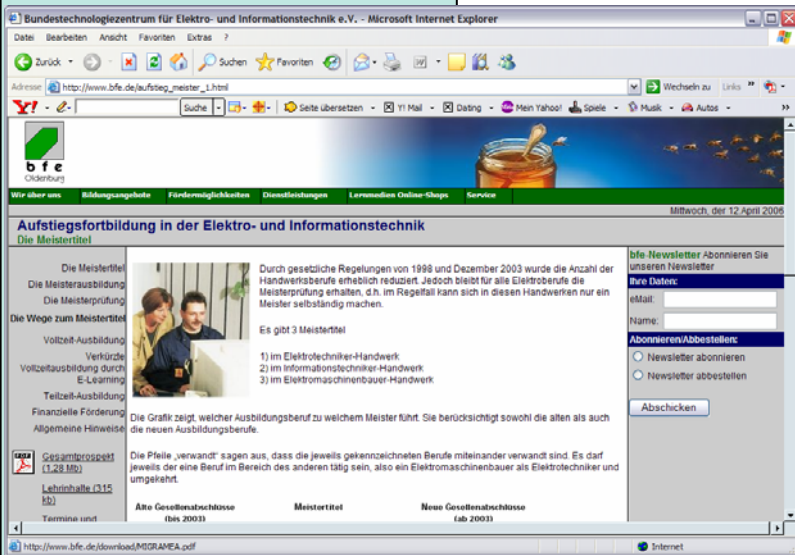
Bundestechnologiezentrum für Elektro- und Informationstechnik e.V. - Microsoft Internet Explorer

Datei Bearbeiten Ansicht Favoriten Extras ?

Zurück Suchen Favoriten

Adresse http://www.bfe.de/aufstieg_meister_1.html Wechseln zu Links

Y! Suche Seite übersetzen Y! Mail Dating Mein Yahoo! Spiele Musik Autos

bfe Oldenburg

Wir über uns Bildungsangebote Fördermöglichkeiten Dienstleistungen Lernmedien Online-Shops Service

Mittwoch, der 12 April 2006

Aufstiegsfortbildung in der Elektro- und Informationstechnik
Die Meistertitel

Die Meistertitel
Die Meisterausbildung
Die Meisterprüfung
Die Wege zum Meistertitel
Vollzeit-Ausbildung
Verkürzte Vollzeitausbildung durch E-Learning
Teilzeit-Ausbildung
Finanzielle Förderung
Allgemeine Hinweise

Gesamtprospekt (1,28 Mb)
Lehrinhalte (315 kb)
Termine und

Durch gesetzliche Regelungen von 1998 und Dezember 2003 wurde die Anzahl der Handwerksberufe erheblich reduziert. Jedoch bleibt für alle Elektroberufe die Meisterprüfung erhalten, d.h. im Regelfall kann sich in diesen Handwerken nur ein Meister selbständig machen.

Es gibt 3 Meistertitel

1) im Elektrotechniker-Handwerk
2) im Informationstechniker-Handwerk
3) im Elektromaschinenbauer-Handwerk

Die Grafik zeigt, welcher Ausbildungsberuf zu welchem Meister führt. Sie berücksichtigt sowohl die alten als auch die neuen Ausbildungsberufe.

Die Pfeile „verwandt" sagen aus, dass die jeweils gekennzeichneten Berufe miteinander verwandt sind. Es darf jeweils der eine Beruf im Bereich des anderen tätig sein, also ein Elektromaschinenbauer als Elektrotechniker und umgekehrt.

Alte Gesellenabschlüsse (bis 2003)
Meistertitel
Neue Gesellenabschlüsse (ab 2003)

bfe-Newsletter Abonnieren Sie unseren Newsletter
Ihre Daten:
eMail:
Name:
Abonnieren/Abbestellen:
Newsletter abonnieren
Newsletter abbestellen
Abschicken

http://www.bfe.de/download/MIGRAMEA.pdf
Internet